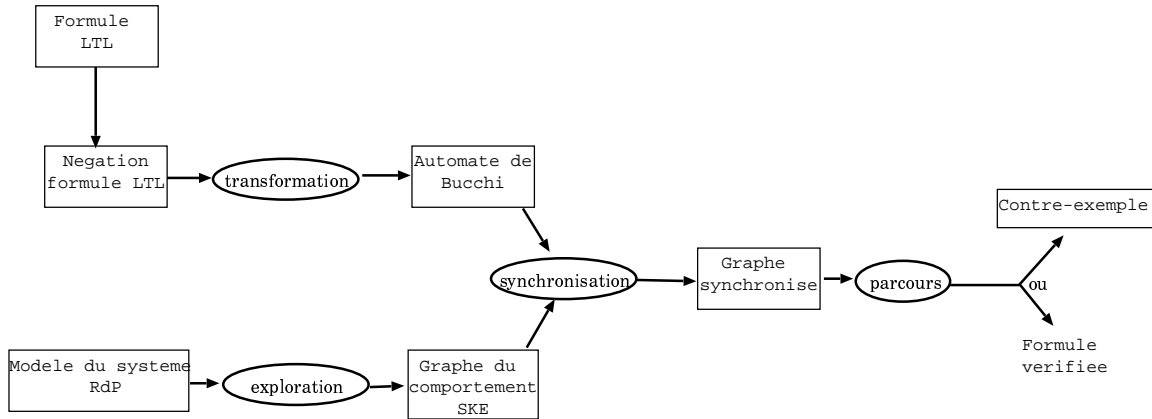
Formule LTL

Negation formule LTL

transformation

Automate de Bucchi

Contre-exemple

synchronisation

Graphe synchronise

parcours

ou

Modele du systeme RdP

exploration

Graphe du comportement SKE

Formule verifiee